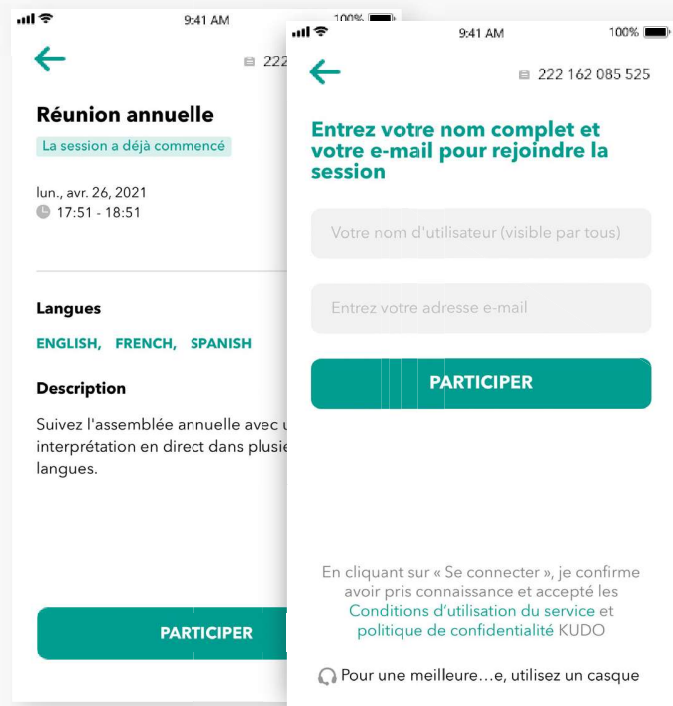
9:41 AM 100%

222

Réunion annuelle

La session a déjà commencé

lun., avr. 26, 2021
17:51 - 18:51

Langues

ENGLISH, FRENCH, SPANISH

Description

Suivez l'assemblée annuelle avec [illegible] interprétation en direct dans plusie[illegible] langues.

PARTICIPER

9:41 AM 100%

222 162 085 525

Entrez votre nom complet et votre e-mail pour rejoindre la session

Votre nom d'utilisateur (visible par tous)

Entrez votre adresse e-mail

PARTICIPER

En cliquant sur « Se connecter », je confirme avoir pris connaissance et accepté les Conditions d'utilisation du service et politique de confidentialité KUDO

Pour une meilleure…e, utilisez un casque